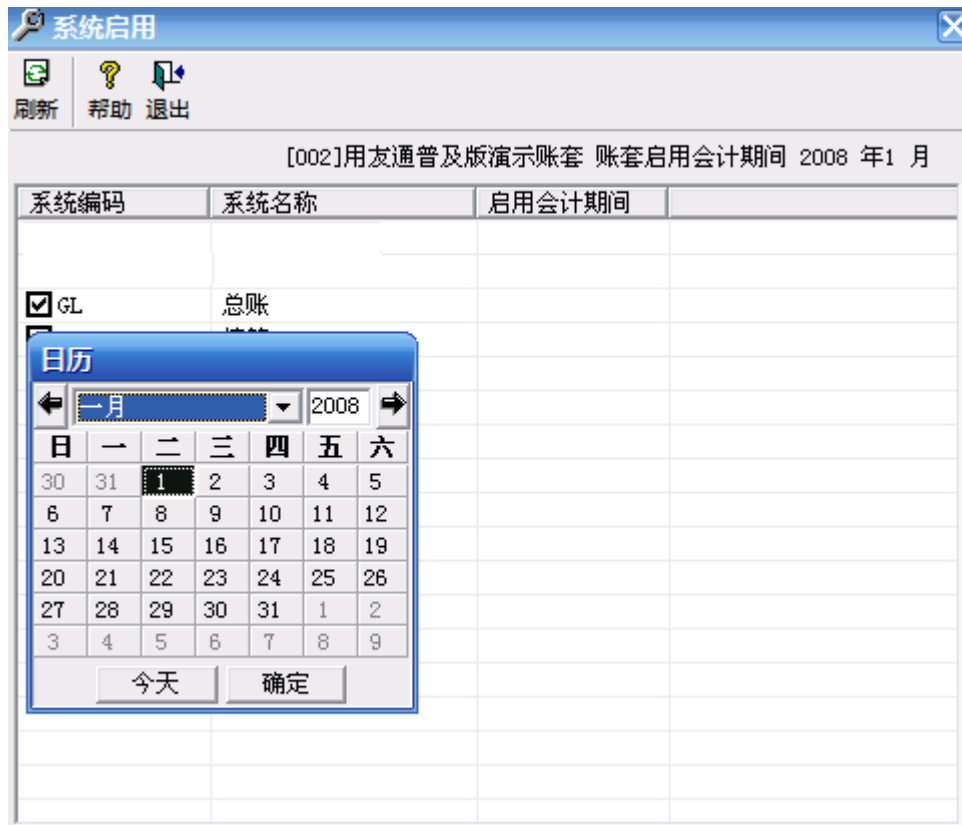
系统启用

刷新 帮助 退出

[002]用友通普及版演示账套 账套启用会计期间 2008 年1 月

| 系统编码 | 系统名称 | 启用会计期间 |
|---|---|---|
| GL | 总账 | |

日历

一月 2008

| 日 | 一 | 二 | 三 | 四 | 五 | 六 |
|---|---|---|---|---|---|---|
| 30 | 31 | 1 | 2 | 3 | 4 | 5 |
| 6 | 7 | 8 | 9 | 10 | 11 | 12 |
| 13 | 14 | 15 | 16 | 17 | 18 | 19 |
| 20 | 21 | 22 | 23 | 24 | 25 | 26 |
| 27 | 28 | 29 | 30 | 31 | 1 | 2 |
| 3 | 4 | 5 | 6 | 7 | 8 | 9 |

今天 确定